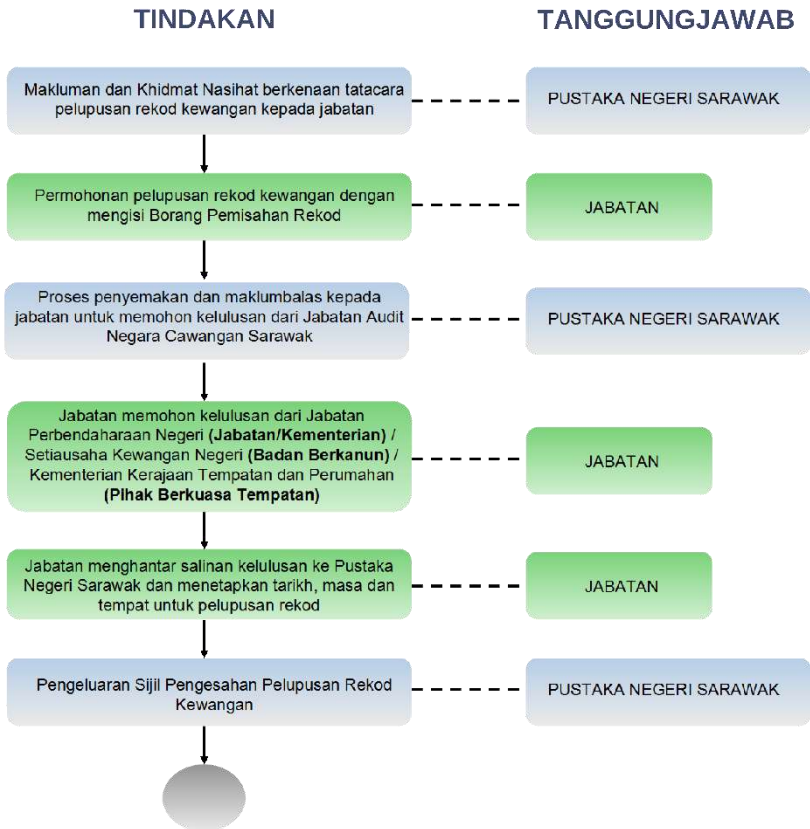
TINDAKAN

TANGGUNGJAWAB

Makluman dan Khidmat Nasihat berkenaan tatacara pelupusan rekod kewangan kepada jabatan

PUSTAKA NEGERI SARAWAK

Permohonan pelupusan rekod kewangan dengan mengisi Borang Pemisahan Rekod

JABATAN

Proses penyemakan dan maklumbalas kepada jabatan untuk memohon kelulusan dari Jabatan Audit Negara Cawangan Sarawak

PUSTAKA NEGERI SARAWAK

Jabatan memohon kelulusan dari Jabatan Perbendaharaan Negeri **(Jabatan/Kementerian)** / Setiausaha Kewangan Negeri **(Badan Berkanun)** / Kementerian Kerajaan Tempatan dan Perumahan **(Pihak Berkuasa Tempatan)**

JABATAN

Jabatan menghantar salinan kelulusan ke Pustaka Negeri Sarawak dan menetapkan tarikh, masa dan tempat untuk pelupusan rekod

JABATAN

Pengeluaran Sijil Pengesahan Pelupusan Rekod Kewangan

PUSTAKA NEGERI SARAWAK